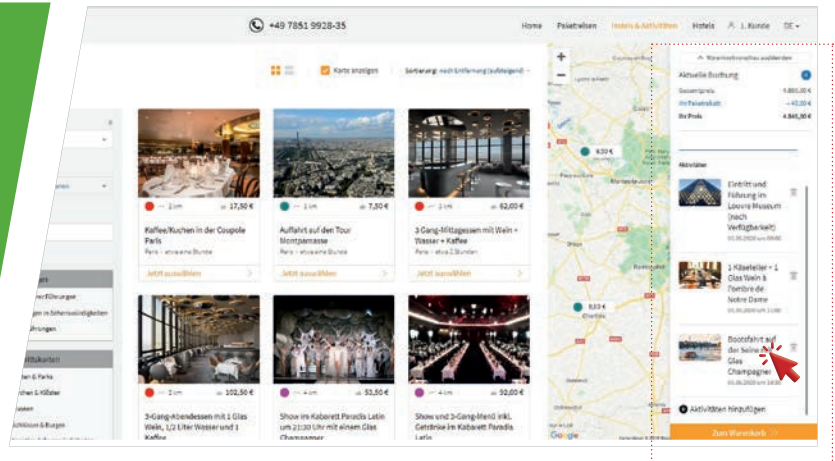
+49 7851 9928-35

Home Paketreisen Hotels & Aktivitäten Hotels J. Kunde DE

Karte anzeigen Sortierung: nach Entfernung (aufsteigend)

2 km 17,50 €
Kaffee/Kuchen in der Coupole Paris
Paris · etwa eine Stunde
Jetzt auswählen

1 km 7,50 €
Auffahrt auf den Tour Montparnasse
Paris · etwa eine Stunde
Jetzt auswählen

2 km 62,00 €
3-Gang-Mittagessen mit Wein + Wasser + Kaffee
Paris · etwa 2 Stunden
Jetzt auswählen

2 km 102,50 €
3-Gang-Abendessen mit 1 Glas Wein, 1/2 Liter Wasser und 1 Kaffee

4 km 51,50 €
Show im Kabarett Paradis Latin um 21:30 Uhr mit einem Glas Champagner

4 km 92,00 €
Show und 3-Gang-Menü inkl. Getränke im Kabarett Paradis Latin

9,50 €
8,00 €

Warenkorbdetails ausblenden
Aktuelle Buchung
Gesamtpreis 1.881,00 €
Vorteilsrabatt −40,00 €
Ihr Preis 4.845,00 €

Aktivitäten
Eintritt und Führung im Louvre Museum (nach Verfügbarkeit)
1 Käseteller + 1 Glas Wein à l'ombre de Notre Dame
Bootsfahrt auf der Seine mit Glas Champagner

Aktivitäten hinzufügen
Zum Warenkorb

Google